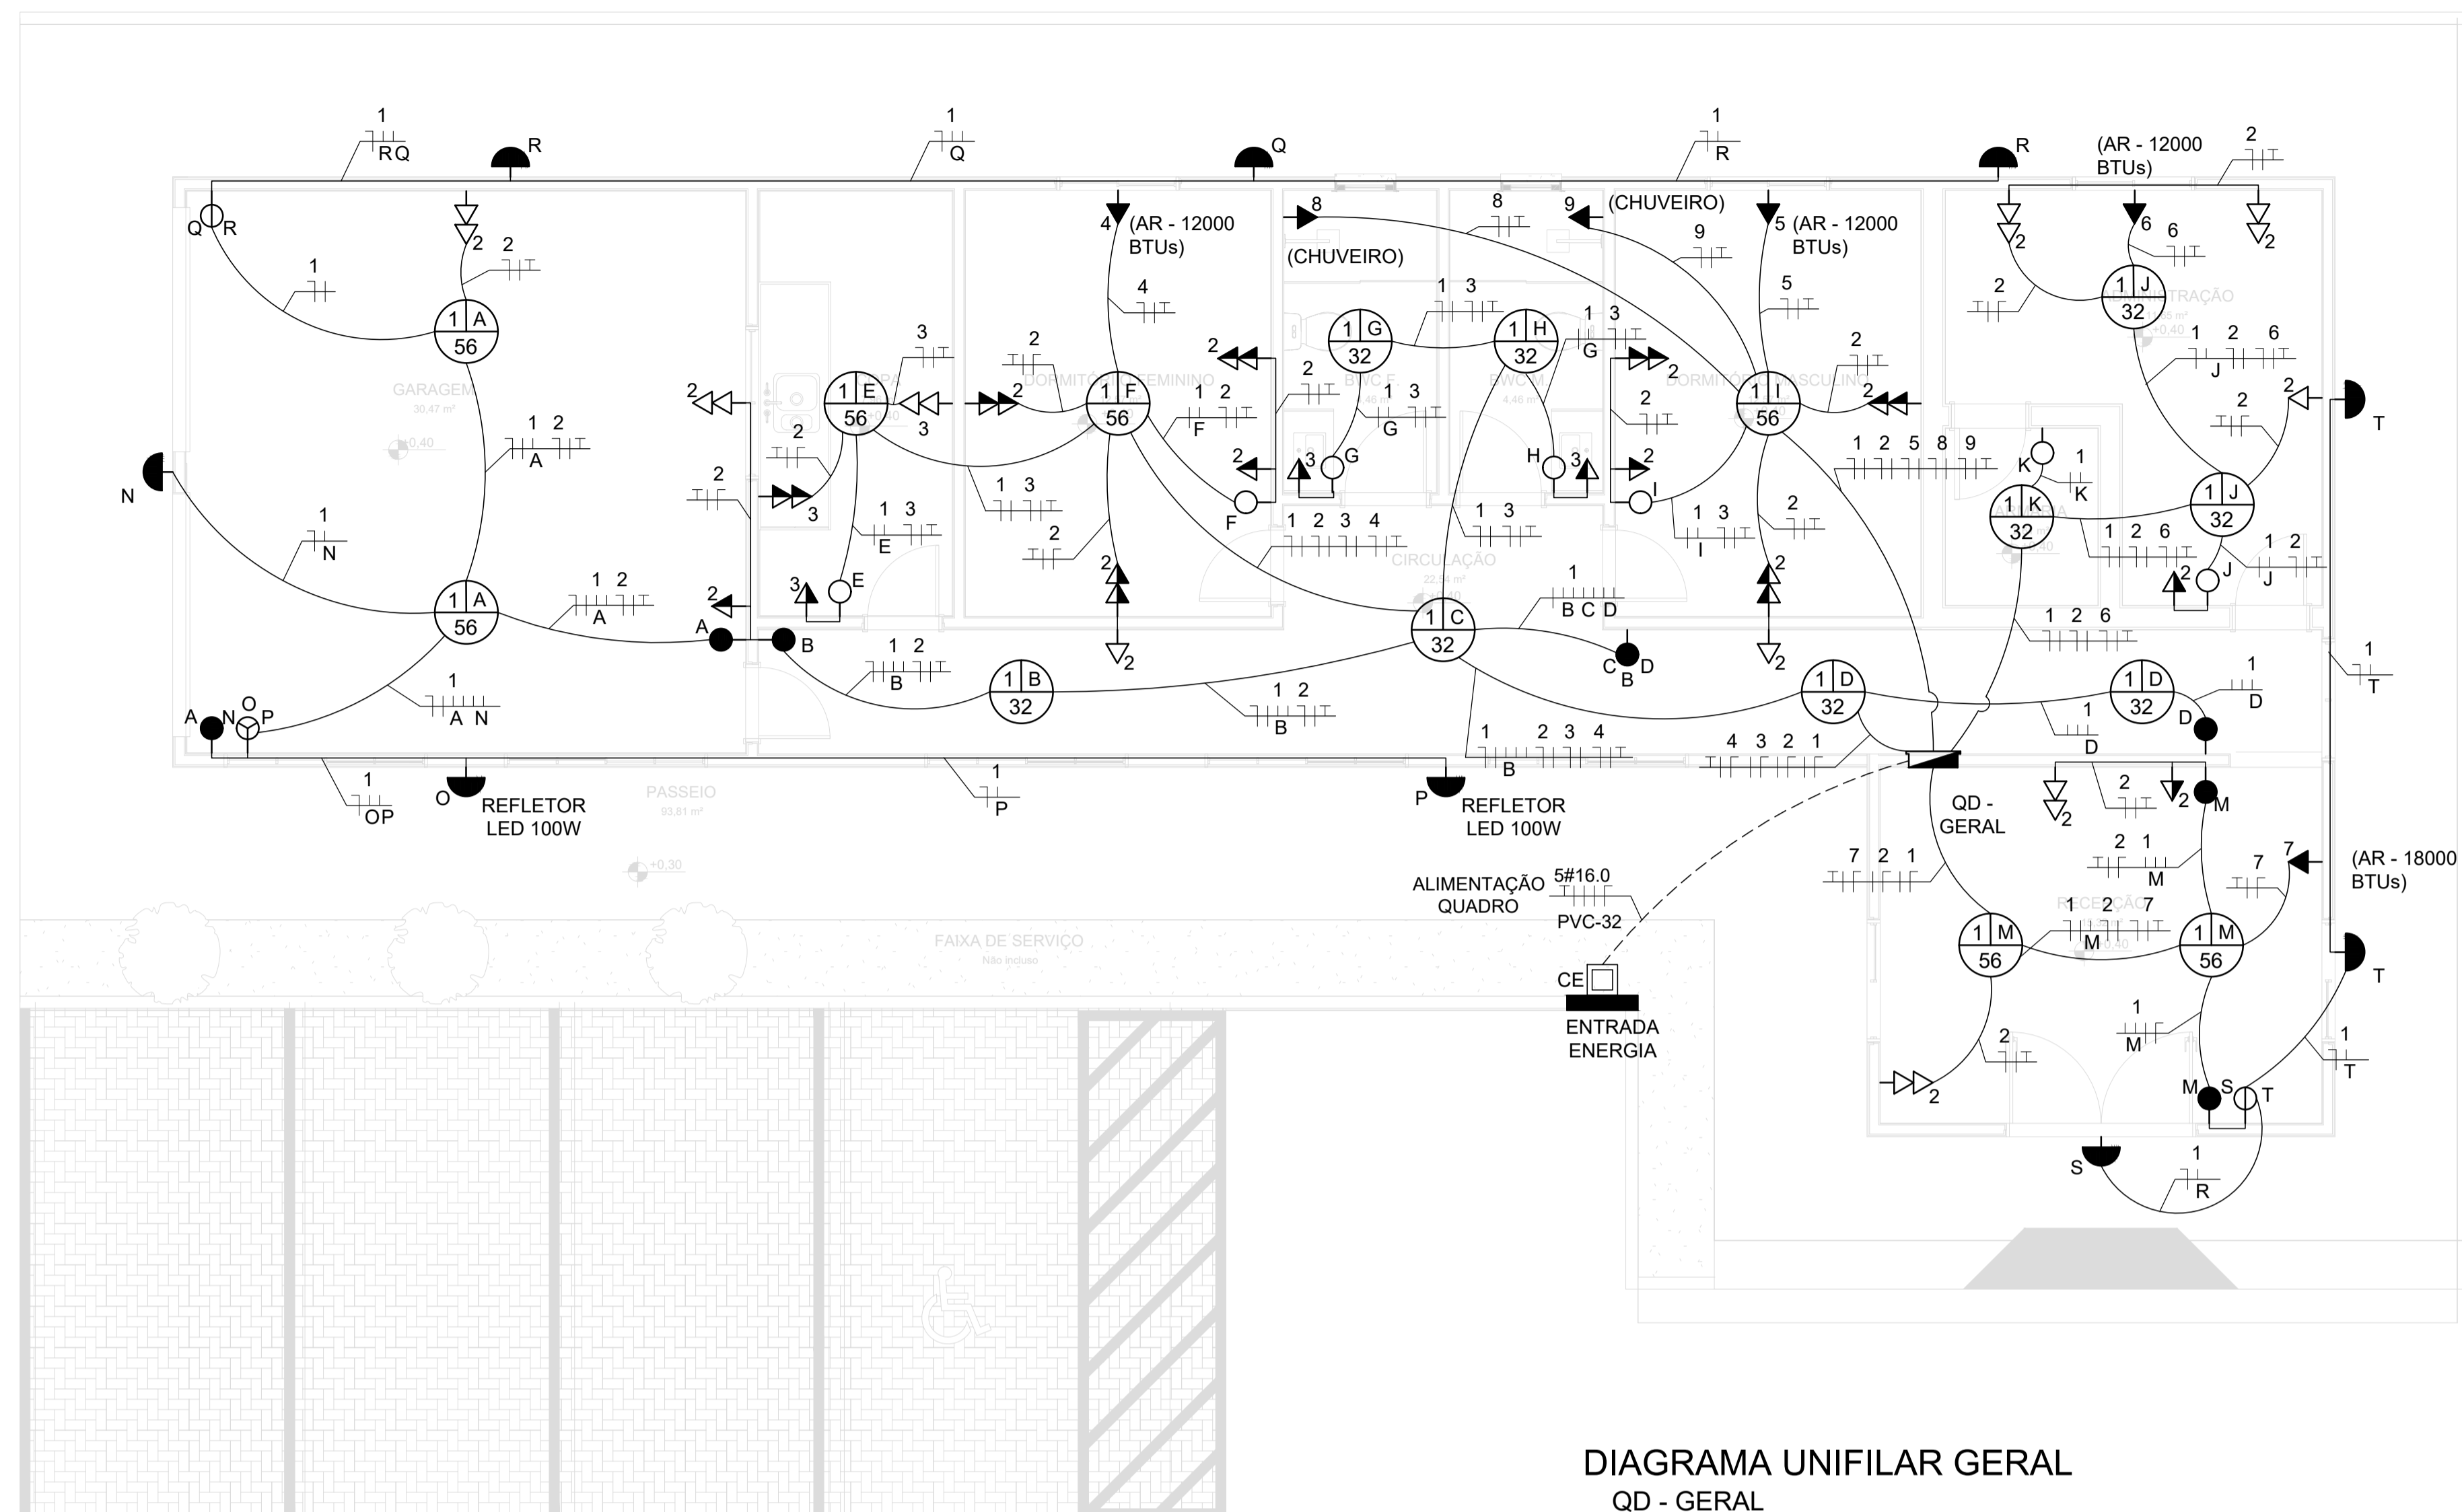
1
RQ
R
1
Q
Q
1
R
R
(AR - 12000 BTUs)
2
Q R
2 2
1
1 A 56
4 (AR - 12000 BTUs)
4
8
(CHUVEIRO)
8
9 (CHUVEIRO)
9
5 (AR - 12000 BTUs)
5
2 6 6
2
1 J 32
1 2 6
J
GARAGEM
30,47 m²
1 2
A
2
3
1 E 56
3
2
2
DORMITÓRIO FEMININO
1 F 56
1 2
F
2
1 3
1 G 32
BWC F
1 3
G
1 3
1 H 32
1 3
G
BWC M
2
DORMITÓRIO MASCULINO
2
1 I 56
2
2
2
T
N
1
N
2
3
2
1 3
E
1 3
2
2
F
G
3
H
3
2
I
1 3
1 2 3 4
CIRCULAÇÃO
22,94 m²
1 3
1 3
I
2
1 2 5 8 9
K
1
K
1 K 32
1 J 32
1 2 6
2
J
1 2
J
1 A 56
1 2
A
2
A
B
3
E
2
2
2
1 C 32
1
B C D
C D
B
1 2 6
1
T
1
A N
1 2
B
1 B 32
1 2
B
1 D 32
1
D
1 D 32
1
D
D
A N O P
1
OP
O
REFLETOR LED 100W
PASSEIO
93,81 m²
1
P
P
REFLETOR LED 100W
1 2 3 4
B
4 3 2 1
QD - GERAL
2
2
2
M
7 2 1
2 1
M
7
7
(AR - 18000 BTUs)
ALIMENTAÇÃO QUADRO
5#16.0
PVC-32
RECEPÇÃO
1 2 7
M
1 M 56
1 M 56
FAIXA DE SERVIÇO
Não incluso
CE
ENTRADA ENERGIA
T
1
M
2
2
1
T
M S T
S
1
R
DIAGRAMA UNIFILAR GERAL
QD - GERAL